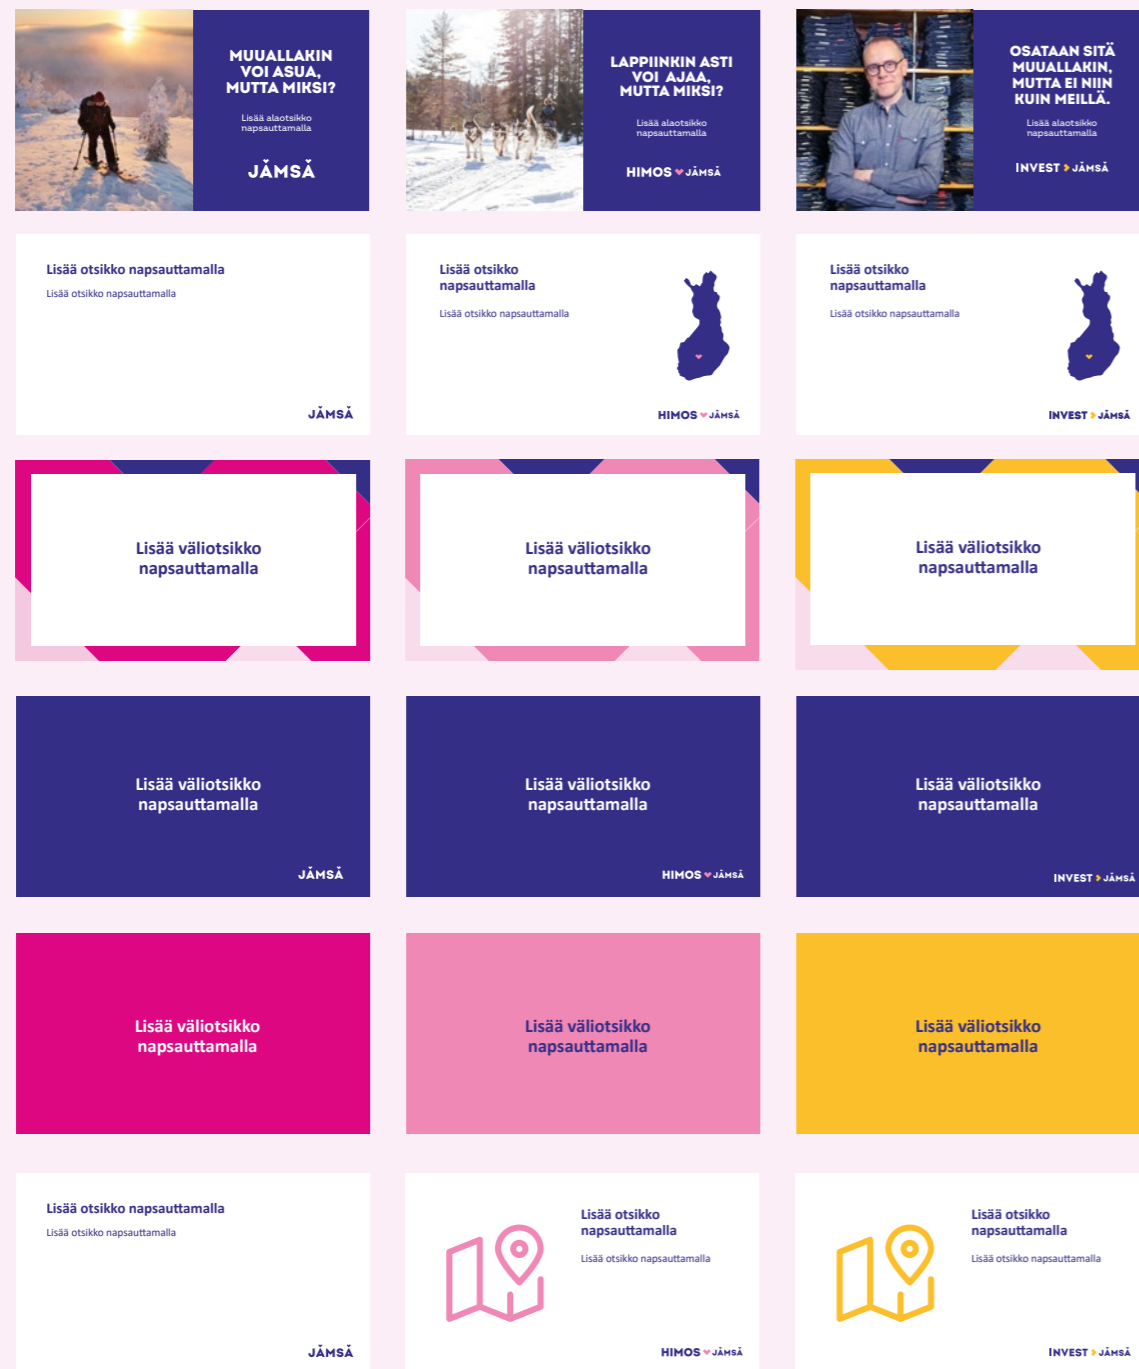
MUUALLAKIN VOI ASUA, MUTTA MIKSI?

Lisää alaotsikko napsauttamalla

JÄMSÄ

LAPPIINKIN ASTI VOI AJAA, MUTTA MIKSI?

Lisää alaotsikko napsauttamalla

HIMOS JÄMSÄ

OSATAAN SITÄ MUUALLAKIN, MUTTA EI NIIN KUIN MEILLÄ.

Lisää alaotsikko napsauttamalla

INVEST JÄMSÄ

Lisää otsikko napsauttamalla

Lisää otsikko napsauttamalla

JÄMSÄ

Lisää otsikko napsauttamalla

Lisää otsikko napsauttamalla

HIMOS JÄMSÄ

Lisää otsikko napsauttamalla

Lisää otsikko napsauttamalla

INVEST JÄMSÄ

Lisää väliotsikko napsauttamalla

Lisää väliotsikko napsauttamalla

Lisää väliotsikko napsauttamalla

Lisää väliotsikko napsauttamalla

JÄMSÄ

Lisää väliotsikko napsauttamalla

HIMOS JÄMSÄ

Lisää väliotsikko napsauttamalla

INVEST JÄMSÄ

Lisää väliotsikko napsauttamalla

Lisää väliotsikko napsauttamalla

Lisää väliotsikko napsauttamalla

Lisää otsikko napsauttamalla

Lisää otsikko napsauttamalla

JÄMSÄ

Lisää otsikko napsauttamalla

Lisää otsikko napsauttamalla

HIMOS JÄMSÄ

Lisää otsikko napsauttamalla

Lisää otsikko napsauttamalla

INVEST JÄMSÄ